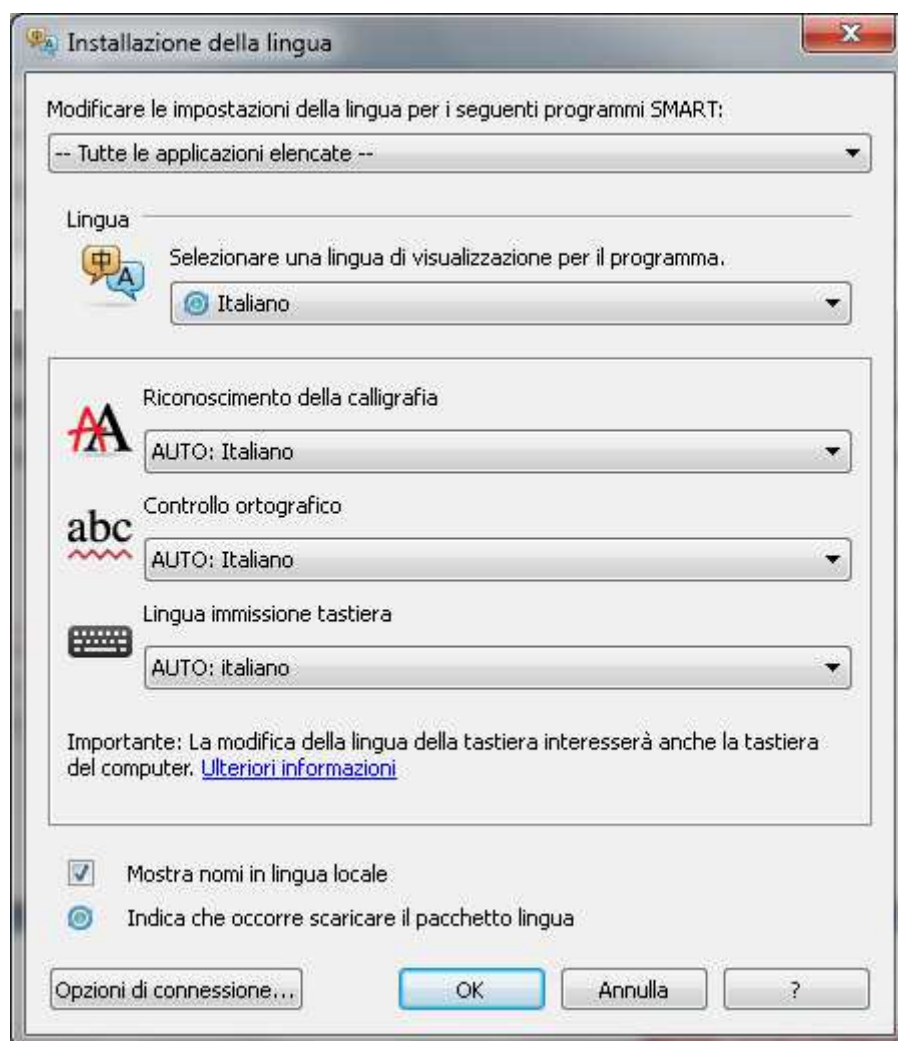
Installazione della lingua

Modificare le impostazioni della lingua per i seguenti programmi SMART:

-- Tutte le applicazioni elencate --

Lingua

中 A

Selezionare una lingua di visualizzazione per il programma.

Italiano

Riconoscimento della calligrafia

AUTO: Italiano

abc

Controllo ortografico

AUTO: Italiano

Lingua immissione tastiera

AUTO: italiano

Importante: La modifica della lingua della tastiera interesserà anche la tastiera del computer. Ulteriori informazioni

Mostra nomi in lingua locale

Indica che occorre scaricare il pacchetto lingua

Opzioni di connessione...

OK

Annulla

?